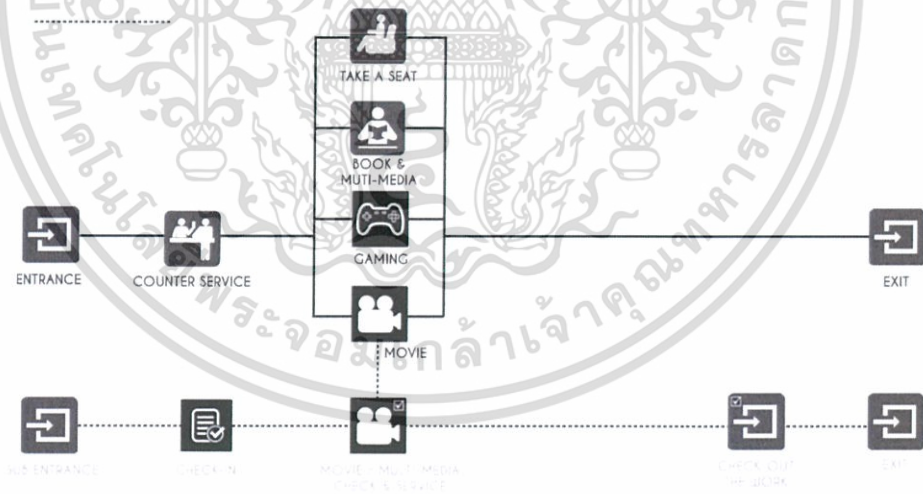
TAKE A SEAT

BOOK & MUTI-MEDIA

GAMING

ENTRANCE

COUNTER SERVICE

EXIT

MOVIE

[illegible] ENTRANCE

CHECK IN

MOVIE - MULTI MEDIA CHECK & SERVICE

CHECK OUT THE WORK

EXIT

มหาวิทยาลัยเทคโนโลยีพระจอมเกล้าเจ้าคุณทหารลาดกระบัง